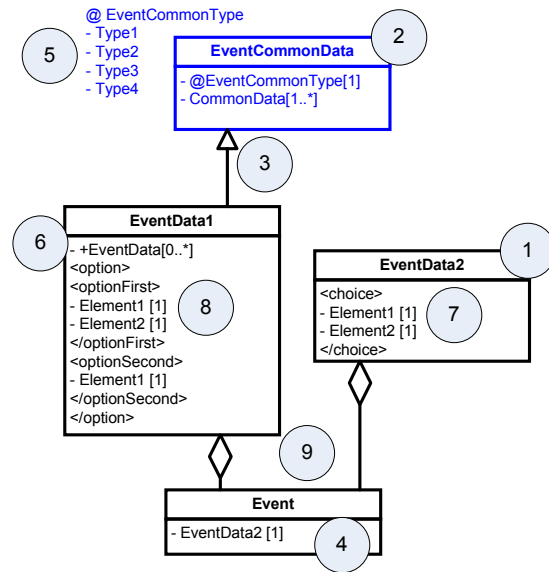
@ EventCommonType
- Type1
- Type2
- Type3
- Type4

5

EventCommonData

2

- @EventCommonType[1]
- CommonData[1..*]

3

EventData1

6

- +EventData[0..*]
<option>
<optionFirst>
- Element1 [1]
- Element2 [1]
</optionFirst>
<optionSecond>
- Element1 [1]
</optionSecond>
</option>

8

EventData2

1

<choice>
- Element1 [1]
- Element2 [1]
</choice>

7

9

Event

- EventData2 [1]

4